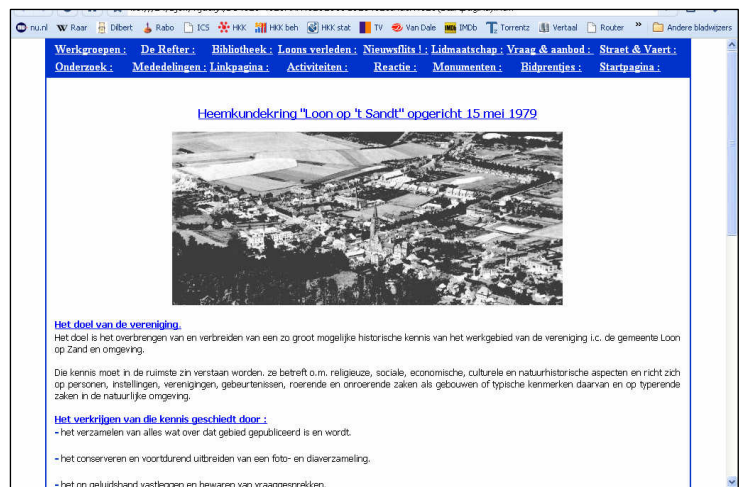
nu.nl Raar Dilbert Rabo ICS HKK HKK beh HKK stat TV Van Dale IMDb Torrentz Vertaal Router » Andere bladwijzers

Werkgroepen : De Refter : Bibliotheek : Loons verleden : Nieuwsflits ! : Lidmaatschap : Vraag & aanbod : Straat & Vaert : Onderzoek : Mededelingen : Linkpagina : Activiteiten : Reactie : Monumenten : Bidprentjes : Startpagina :

Heemkundekring "Loon op 't Sandt" opgericht 15 mei 1979

Het doel van de vereniging.
Het doel is het overbrengen van en verbreiden van een zo groot mogelijke historische kennis van het werkgebied van de vereniging i.c. de gemeente Loon op Zand en omgeving.

Die kennis moet in de ruimste zin verstaan worden. ze betreft o.m. religieuze, sociale, economische, culturele en natuurhistorische aspecten en richt zich op personen, instellingen, verenigingen, gebeurtenissen, roerende en onroerende zaken als gebouwen of typische kenmerken daarvan en op typerende zaken in de natuurlijke omgeving.

Het verkrijgen van die kennis geschiedt door :
- het verzamelen van alles wat over dat gebied gepubliceerd is en wordt.

- het conserveren en voortdurend uitbreiden van een foto- en diaverzameling.

- het op geluidsband vastleggen en bewaren van vraaggesprekken.